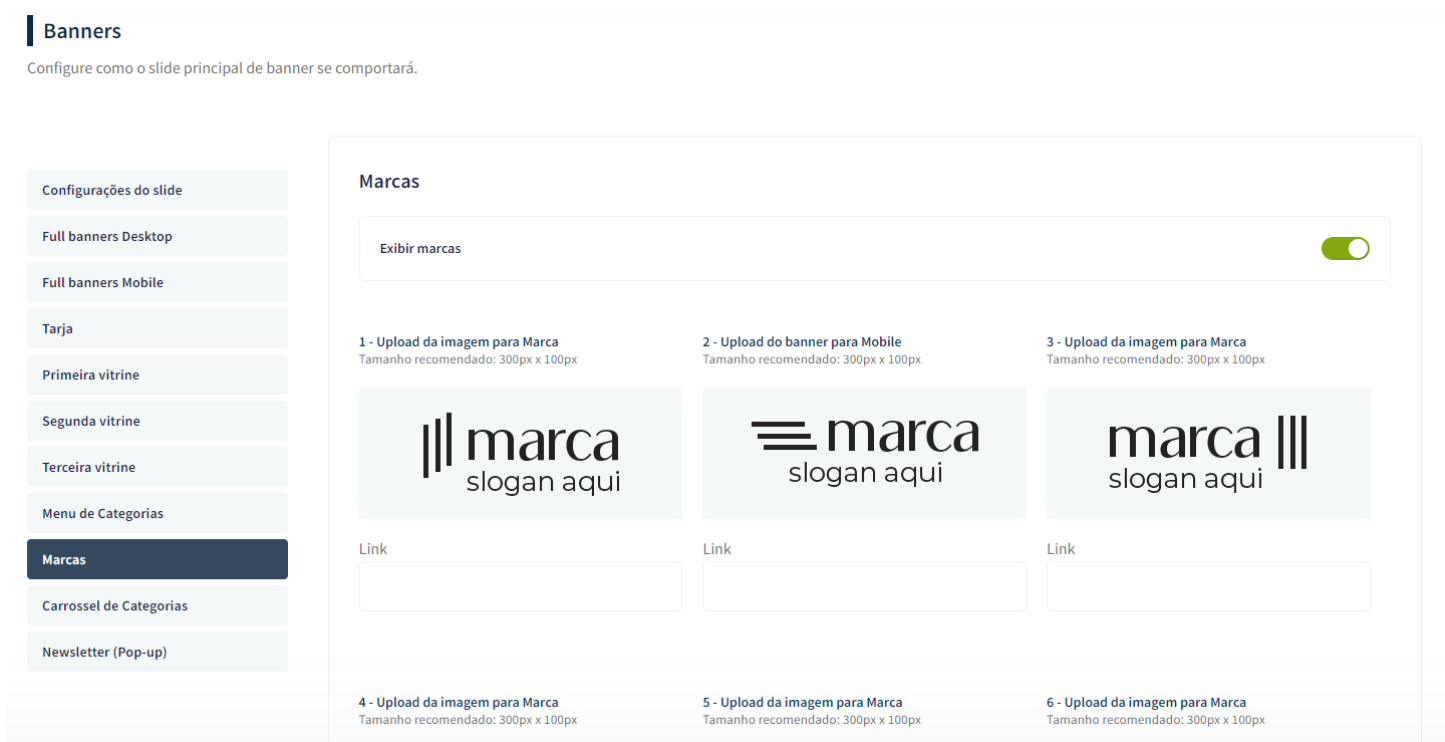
Banners

Configure como o slide principal de banner se comportará.

Configurações do slide

Full banners Desktop

Full banners Mobile

Tarja

Primeira vitrine

Segunda vitrine

Terceira vitrine

Menu de Categorias

Marcas

Carrossel de Categorias

Newsletter (Pop-up)

Marcas

Exibir marcas

1 - Upload da imagem para Marca
Tamanho recomendado: 300px x 100px

marca
slogan aqui

Link

2 - Upload do banner para Mobile
Tamanho recomendado: 300px x 100px

marca
slogan aqui

Link

3 - Upload da imagem para Marca
Tamanho recomendado: 300px x 100px

marca
slogan aqui

Link

4 - Upload da imagem para Marca
Tamanho recomendado: 300px x 100px

5 - Upload da imagem para Marca
Tamanho recomendado: 300px x 100px

6 - Upload da imagem para Marca
Tamanho recomendado: 300px x 100px